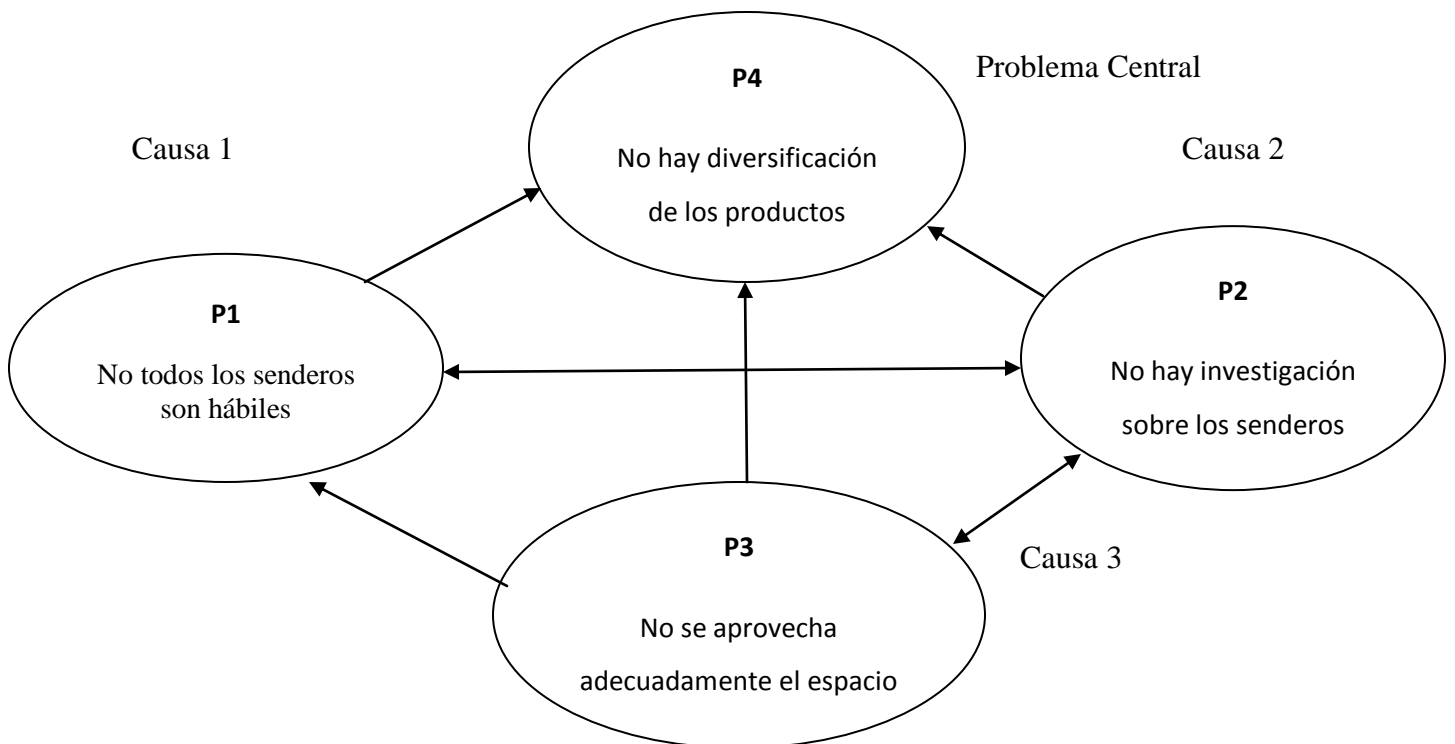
P4

No hay diversificación de los productos

Problema Central

Causa 1

Causa 2

P1

No todos los senderos son hábiles

P2

No hay investigación sobre los senderos

P3

No se aprovecha adecuadamente el espacio

Causa 3